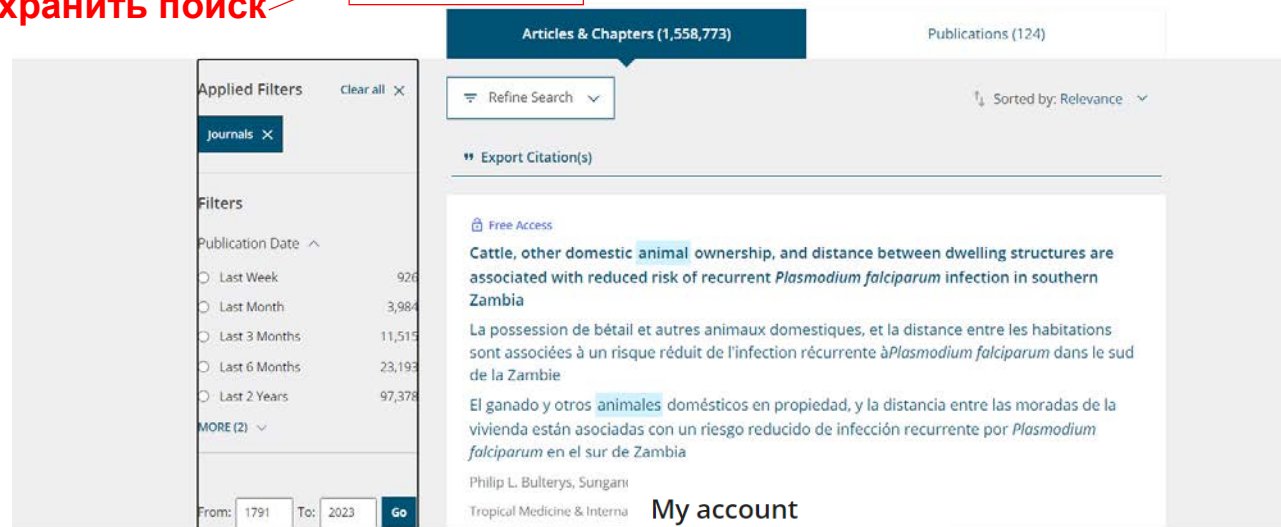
хранить поиск

Articles & Chapters (1,558,773)

Publications (124)

Applied Filters

Clear all ×

Journals ×

Filters

Publication Date

Last Week 926

Last Month 3,984

Last 3 Months 11,515

Last 6 Months 23,193

Last 2 Years 97,378

MORE (2)

From: 1791 To: 2023 Go

Refine Search

Sorted by: Relevance

Export Citation(s)

Free Access

Cattle, other domestic animal ownership, and distance between dwelling structures are associated with reduced risk of recurrent *Plasmodium falciparum* infection in southern Zambia

La possession de bétail et autres animaux domestiques, et la distance entre les habitations sont associées à un risque réduit de l'infection récurrente à*Plasmodium falciparum* dans le sud de la Zambie

El ganado y otros animales domésticos en propiedad, y la distancia entre las moradas de la vivienda están asociadas con un riesgo reducido de infección recurrente por *Plasmodium falciparum* en el sur de Zambia

Philip L. Bulterys, Sungan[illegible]

Tropical Medicine & Interna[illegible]

My account